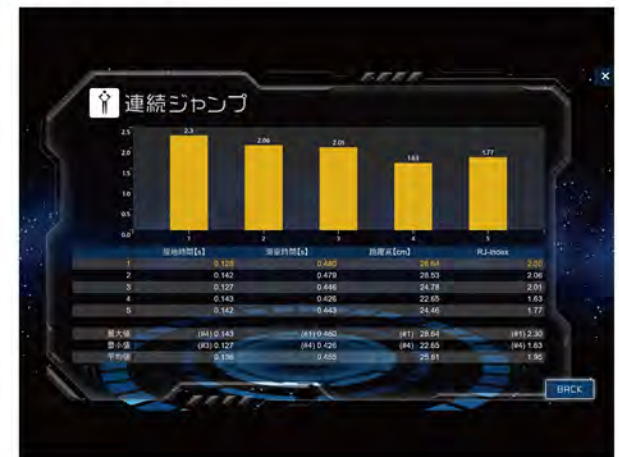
連続ジャンプ

2.5
2.0
1.5
1.0
0.5
0.0

2.3
2.06
2.01
1.63
1.77

1
2
3
4
5

|  | 接地時間[s] | 滞空時間[s] | 跳躍高[cm] | RJ-index |
|---|---|---|---|---|
| 1 | 0.128 | 0.460 | 28.64 | 2.00 |
| 2 | 0.142 | 0.479 | 28.53 | 2.06 |
| 3 | 0.127 | 0.446 | 24.78 | 2.01 |
| 4 | 0.143 | 0.426 | 22.65 | 1.63 |
| 5 | 0.142 | 0.443 | 24.46 | 1.77 |
| 最大値 | (#4) 0.143 | (#1) 0.460 | (#1) 28.64 | (#1) 2.30 |
| 最小値 | (#3) 0.127 | (#4) 0.426 | (#4) 22.65 | (#4) 1.63 |
| 平均値 | 0.136 | 0.455 | 25.81 | 1.95 |

BACK
×